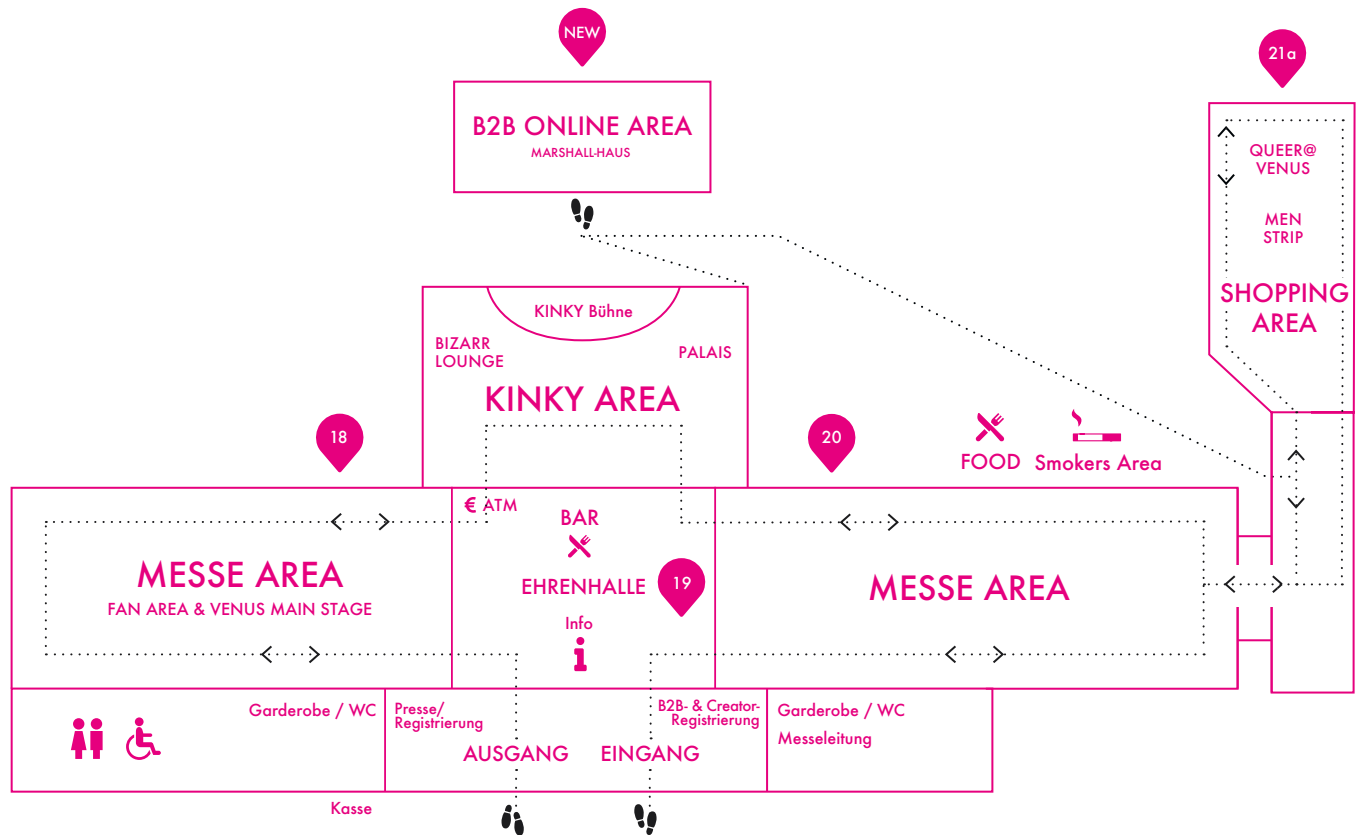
NEW

B2B ONLINE AREA
MARSHALL-HAUS

21a

QUEER@
VENUS

MEN
STRIP

SHOPPING
AREA

KINKY Bühne

BIZARR
LOUNGE

PALAIS

KINKY AREA

18

20

FOOD

Smokers Area

€ ATM

BAR

MESSE AREA
FAN AREA & VENUS MAIN STAGE

EHRENHALLE

19

Info

MESSE AREA

Garderobe / WC

Presse/
Registrierung

B2B- & Creator-
Registrierung

Garderobe / WC

Messeleitung

AUSGANG

EINGANG

Kasse